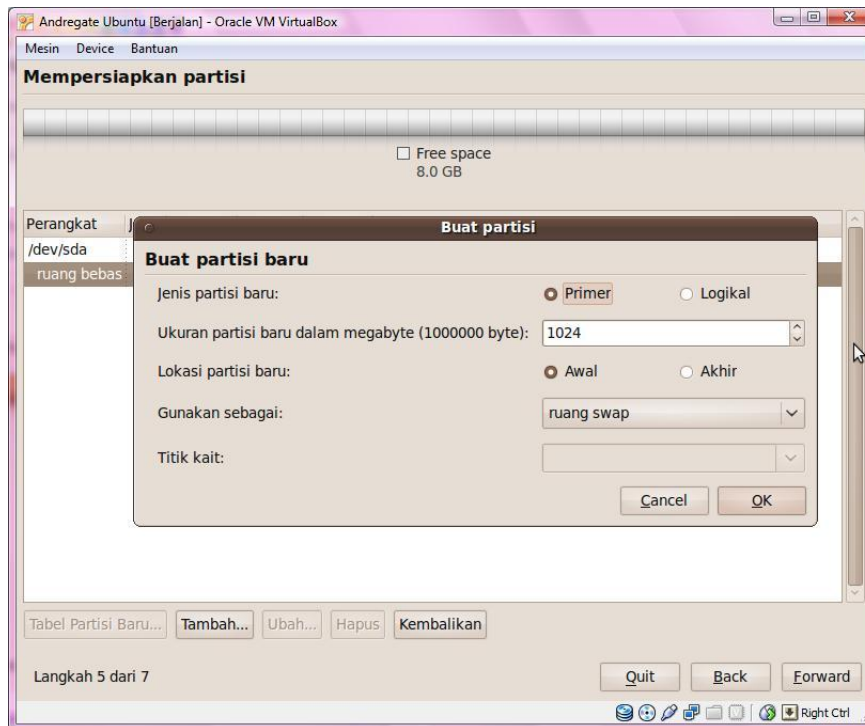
Andregate Ubuntu [Berjalan] - Oracle VM VirtualBox

Mesin Device Bantuan

Mempersiapkan partisi

Free space
8.0 GB

Perangkat

/dev/sda

ruang bebas

Buat partisi

Buat partisi baru

Jenis partisi baru: Primer Logikal

Ukuran partisi baru dalam megabyte (1000000 byte): 1024

Lokasi partisi baru: Awal Akhir

Gunakan sebagai: ruang swap

Titik kait:

Cancel OK

Tabel Partisi Baru... Tambah... Ubah... Hapus Kembalikan

Langkah 5 dari 7

Quit Back Forward

Right Ctrl